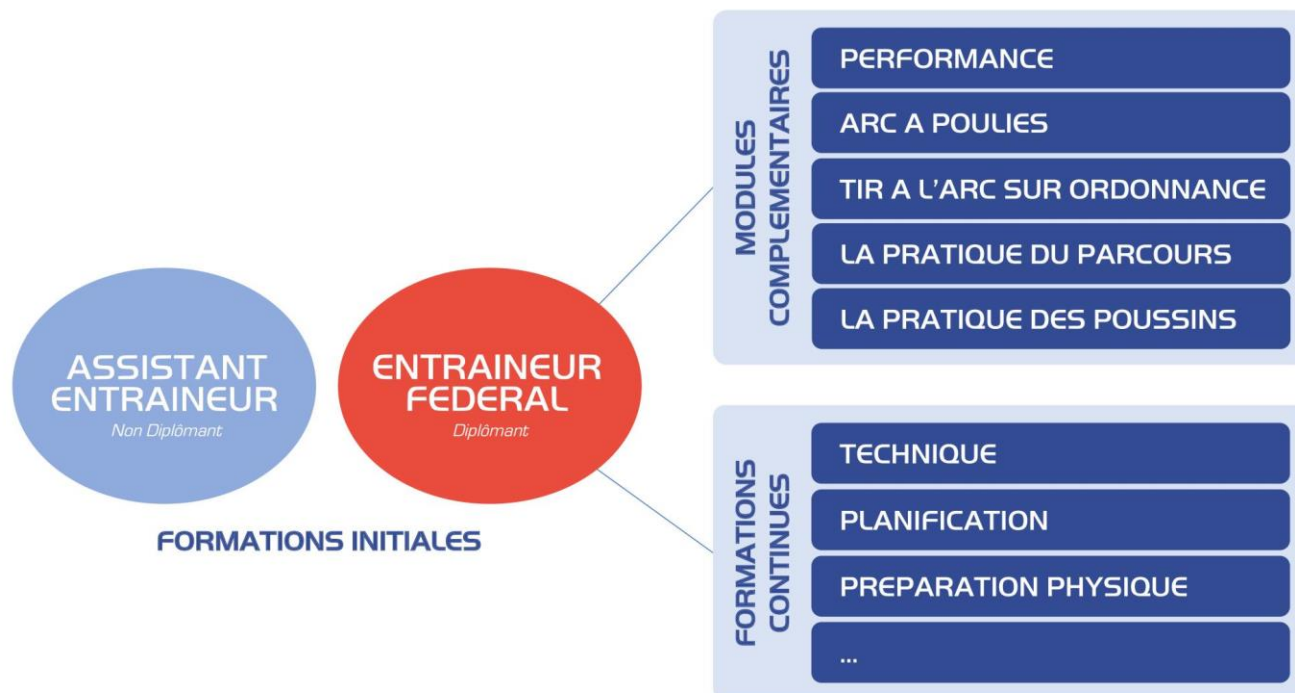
ASSISTANT ENTRAINEUR
Non Diplômant

ENTRAINEUR FEDERAL
Diplômant

FORMATIONS INITIALES

MODULES COMPLEMENTAIRES

PERFORMANCE

ARC A POULIES

TIR A L'ARC SUR ORDONNANCE

LA PRATIQUE DU PARCOURS

LA PRATIQUE DES POUSSINS

FORMATIONS CONTINUES

TECHNIQUE

PLANIFICATION

PREPARATION PHYSIQUE

...